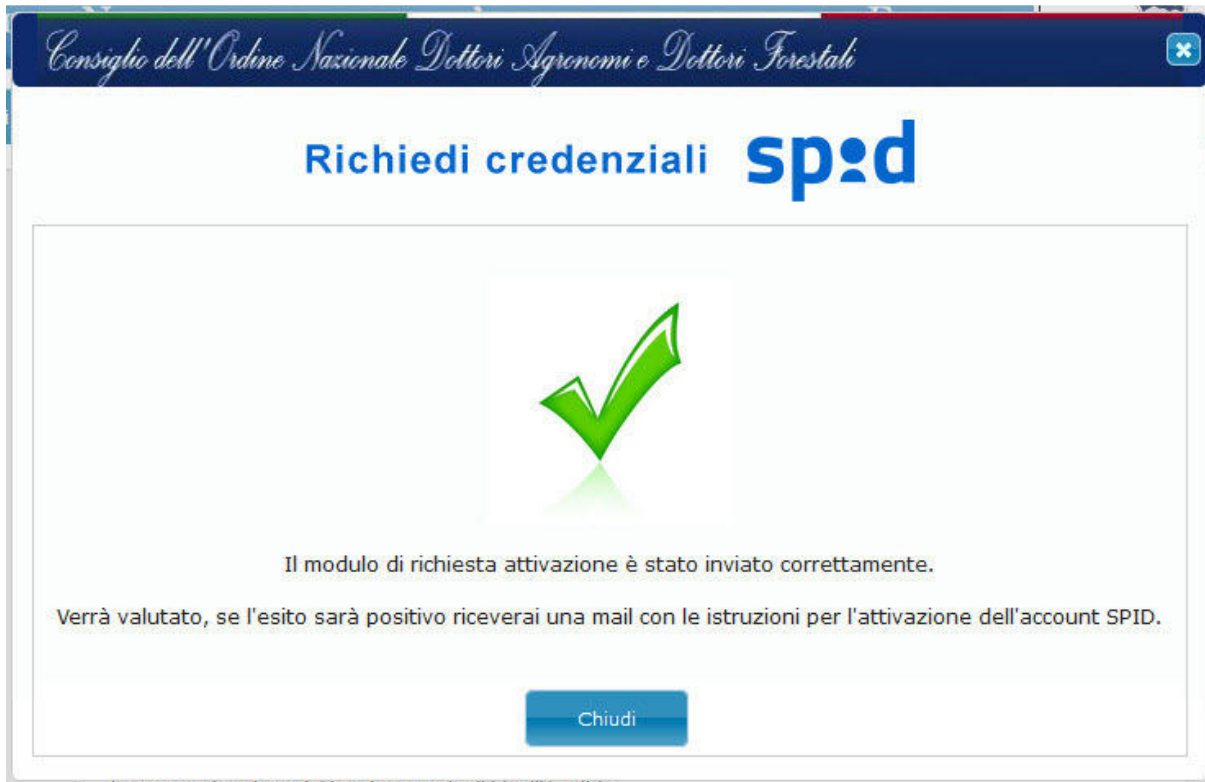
Consiglio dell'Ordine Nazionale Dottori Agronomi e Dottori Forestali

Richiedi credenziali spid

Il modulo di richiesta attivazione è stato inviato correttamente.

Verrà valutato, se l'esito sarà positivo riceverai una mail con le istruzioni per l'attivazione dell'account SPID.

Chiudi